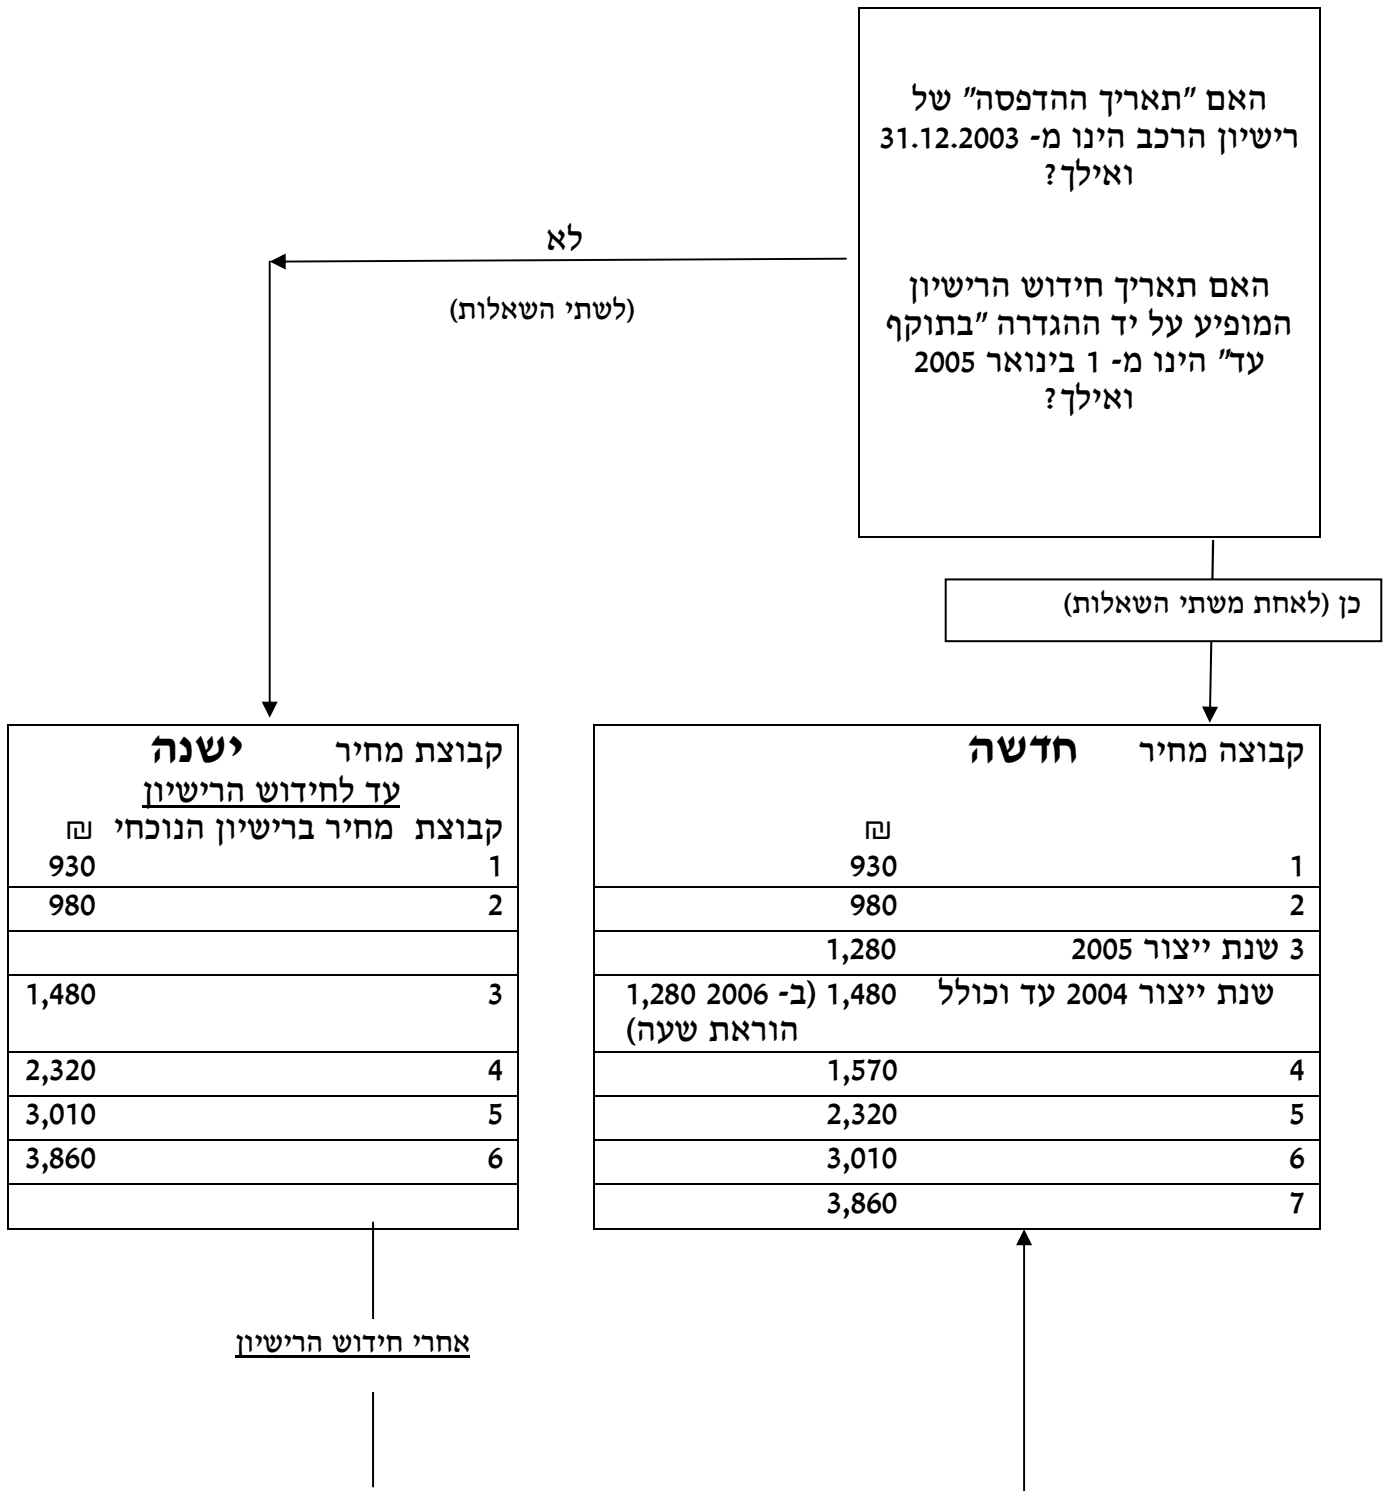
האם "תאריך ההדפסה" של רישיון הרכב הינו מ- 31.12.2003 ואילך?

האם תאריך חידוש הרישיון המופיע על יד ההגדרה "בתוקף עד" הינו מ- 1 בינואר 2005 ואילך?

לא

(לשתי השאלות)

כן (לאחת משתי השאלות)

קבוצה מחיר **חדשה**

| | ₪ |
|---|---|
| 1 | 930 |
| 2 | 980 |
| 3 שנת ייצור 2005 | 1,280 |
| שנת ייצור 2004 עד וכולל | 1,480 (ב- 2006 1,280 הוראת שעה) |
| 4 | 1,570 |
| 5 | 2,320 |
| 6 | 3,010 |
| 7 | 3,860 |

קבוצת מחיר **ישנה**
עד לחידוש הרישיון

| קבוצת מחיר ברישיון הנוכחי | ₪ |
|---|---|
| 1 | 930 |
| 2 | 980 |
| | |
| 3 | 1,480 |
| 4 | 2,320 |
| 5 | 3,010 |
| 6 | 3,860 |
| | |

אחרי חידוש הרישיון